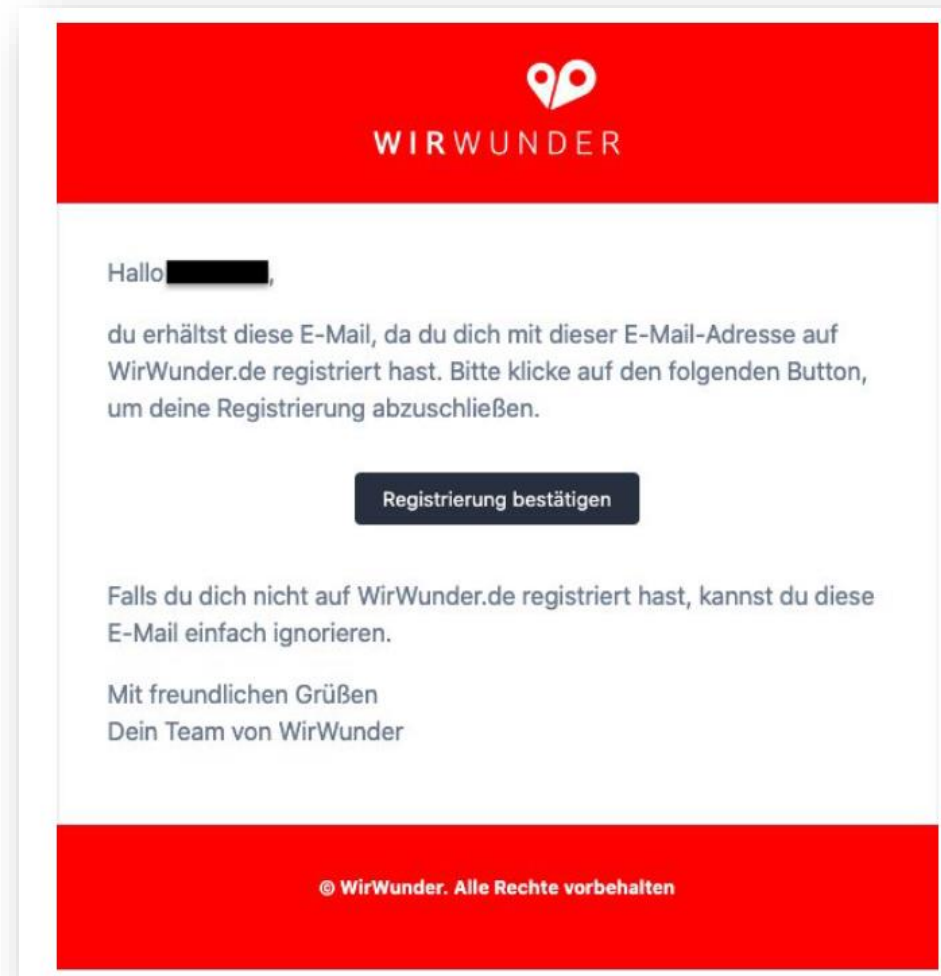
WIRWUNDER

Hallo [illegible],

du erhältst diese E-Mail, da du dich mit dieser E-Mail-Adresse auf WirWunder.de registriert hast. Bitte klicke auf den folgenden Button, um deine Registrierung abzuschließen.

Registrierung bestätigen

Falls du dich nicht auf WirWunder.de registriert hast, kannst du diese E-Mail einfach ignorieren.

Mit freundlichen Grüßen
Dein Team von WirWunder

© WirWunder. Alle Rechte vorbehalten